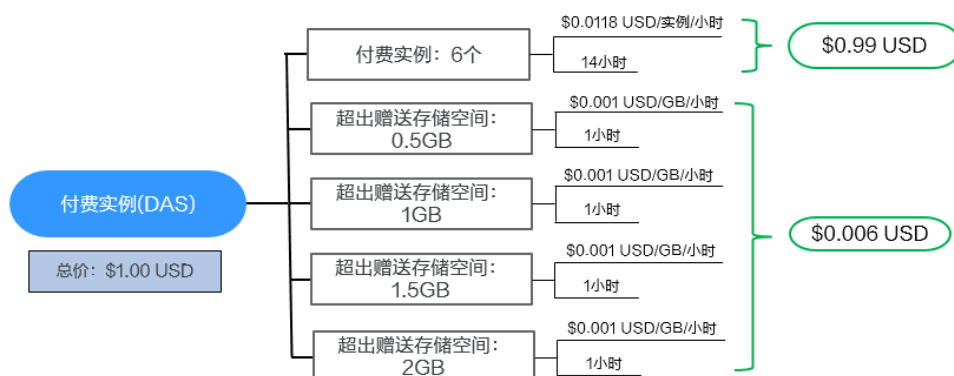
付费实例(DAS)

总价：$1.00 USD

付费实例：6个

$0.0118 USD/实例/小时

14小时

$0.99 USD

超出赠送存储空间：0.5GB

$0.001 USD/GB/小时

1小时

超出赠送存储空间：1GB

$0.001 USD/GB/小时

1小时

超出赠送存储空间：1.5GB

$0.001 USD/GB/小时

1小时

超出赠送存储空间：2GB

$0.001 USD/GB/小时

1小时

$0.006 USD